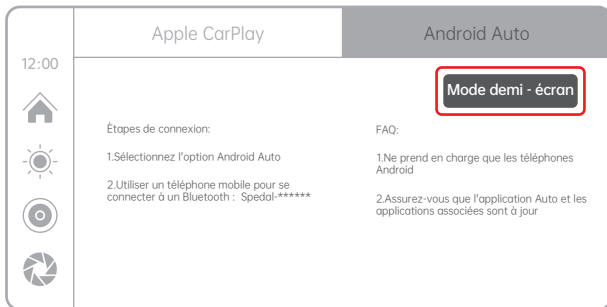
12:00

Apple CarPlay

Android Auto

Mode demi - écran

Étapes de connexion:

1.Sélectionnez l'option Android Auto

2.Utiliser un téléphone mobile pour se connecter à un Bluetooth : Spedal-******

FAQ:

1.Ne prend en charge que les téléphones Android

2.Assurez-vous que l'application Auto et les applications associées sont à jour